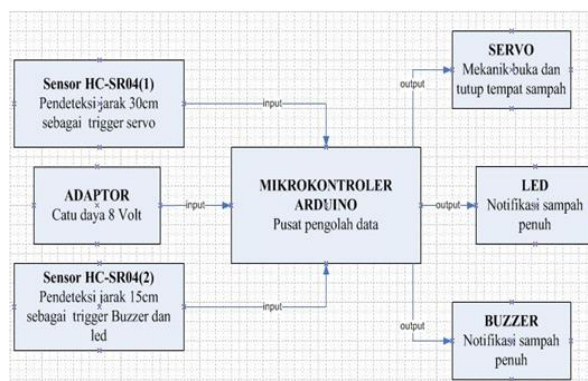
Sensor HC-SR04(1)
Pendeteksi jarak 30cm sebagai trigger servo

input

ADAPTOR
Catu daya 8 Volt

input

Sensor HC-SR04(2)
Pendeteksi jarak 15cm sebagai trigger Buzzer dan led

input

MIKROKONTROLER ARDUINO
Pusat pengolah data

output

SERVO
Mekanik buka dan tutup tempat sampah

output

LED
Notifikasi sampah penuh

output

BUZZER
Notifikasi sampah penuh